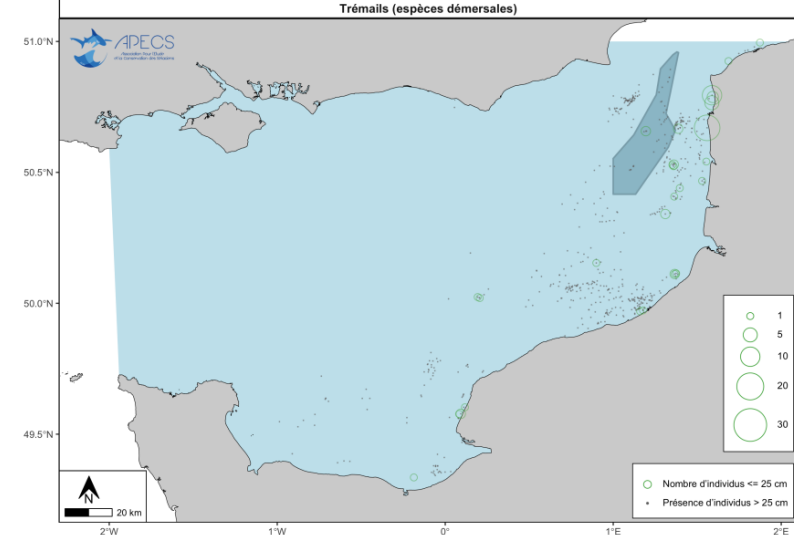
Trémails (espèces démersales)

APECS
Association Pour l'Etude et la Conservation des Sélaciens

51.0°N
50.5°N
50.0°N
49.5°N

2°W
1°W
0°
1°E
2°E

N
20 km

1
5
10
20
30

Nombre d'individus <= 25 cm
Présence d'individus > 25 cm